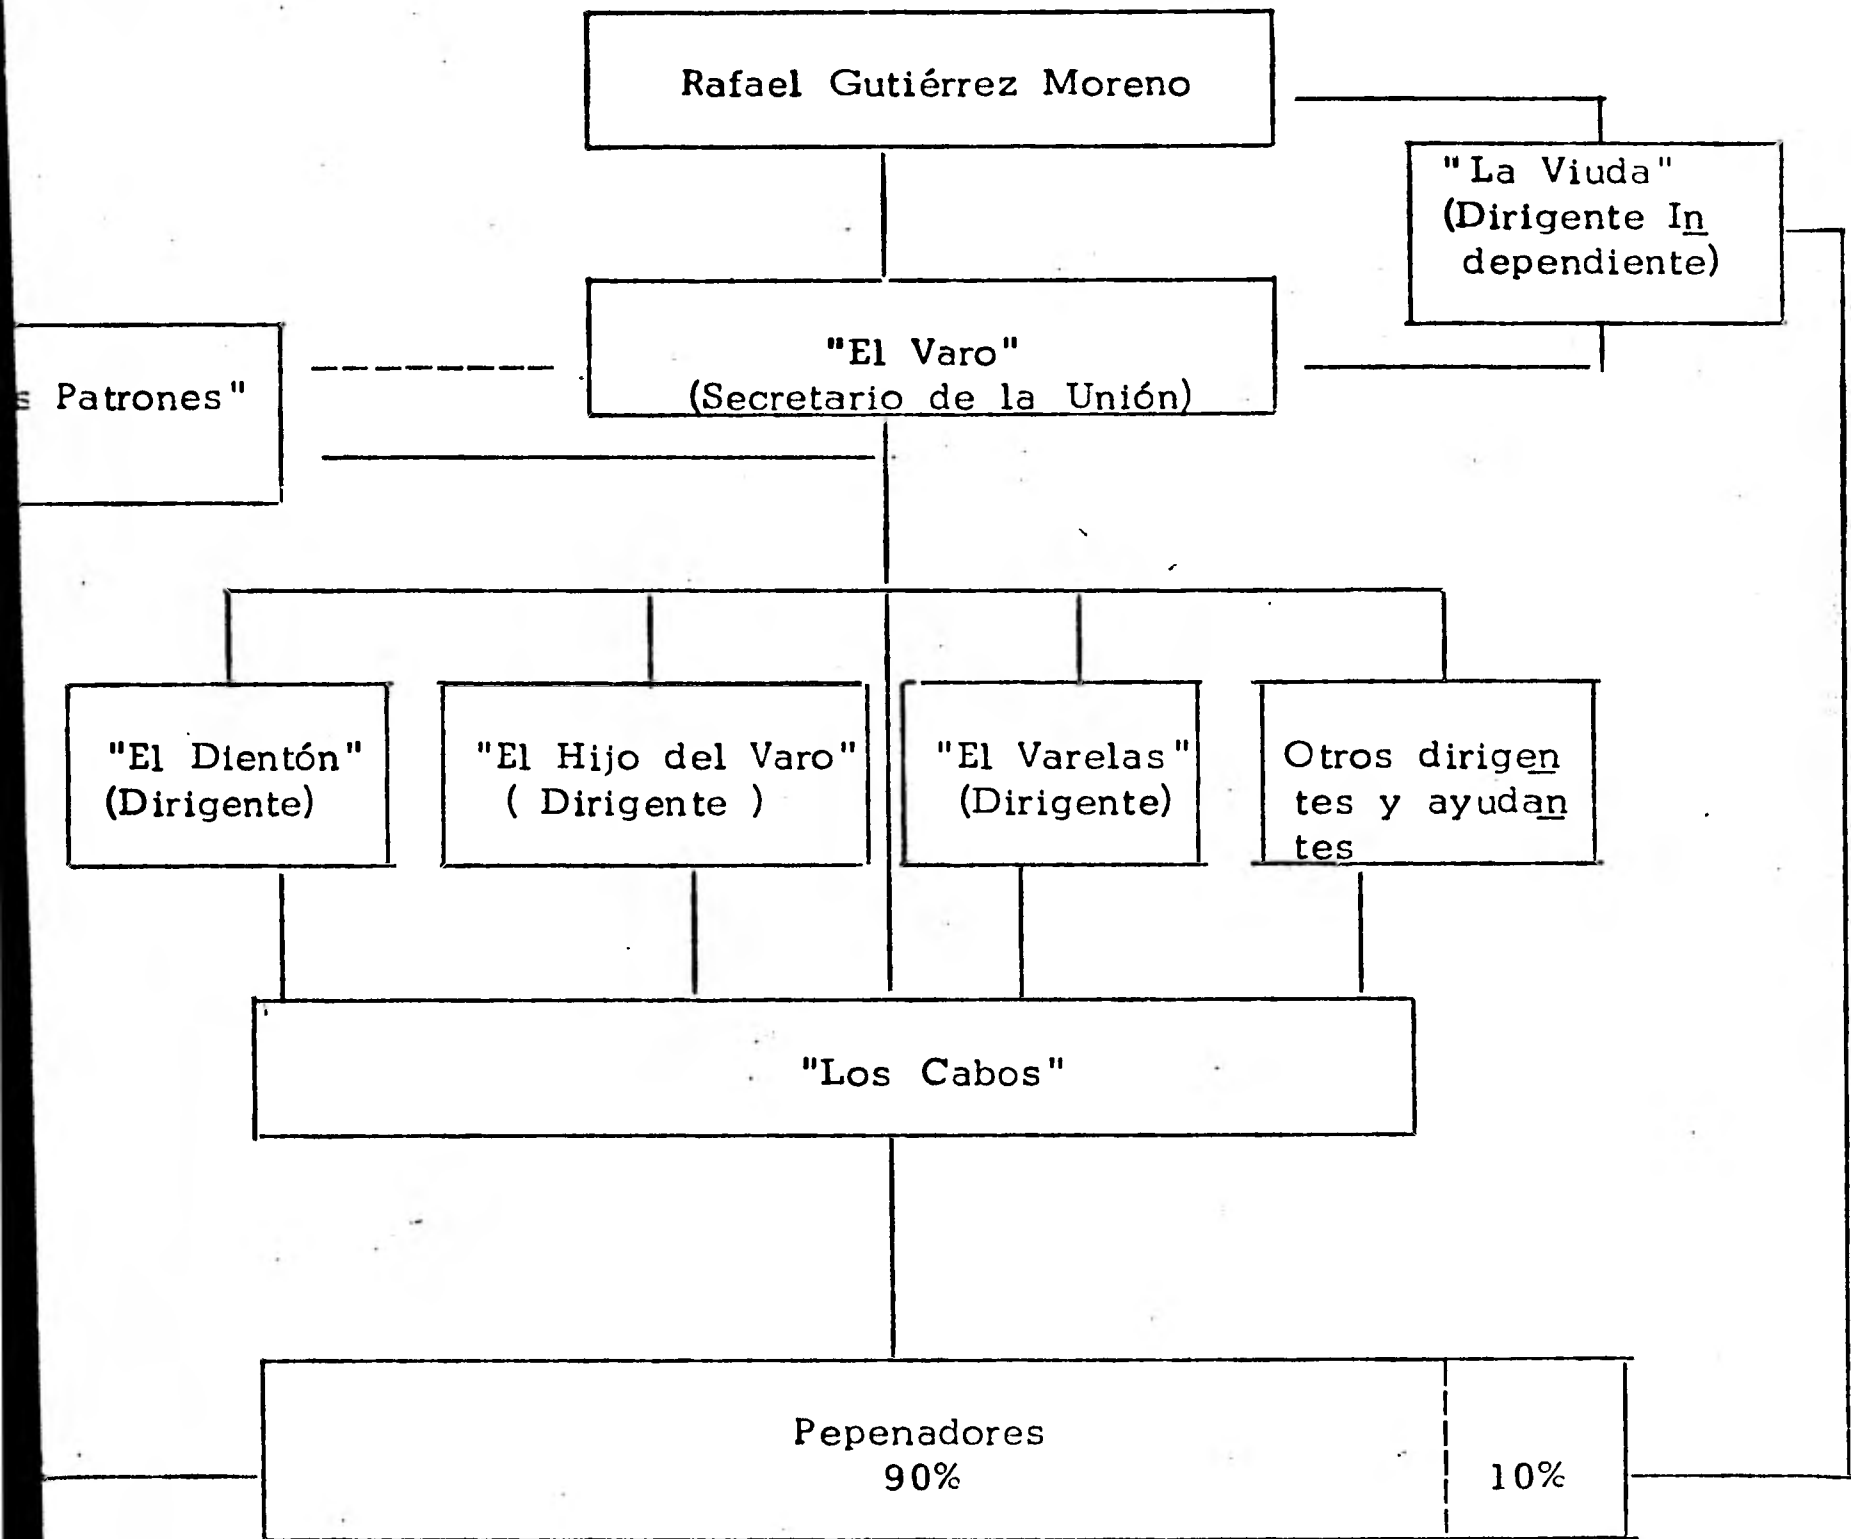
Rafael Gutiérrez Moreno

"La Viuda" (Dirigente Independiente)

"El Varo" (Secretario de la Unión)

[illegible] Patrones"

"El Dientón" (Dirigente)

"El Hijo del Varo" ( Dirigente )

"El Varelas" (Dirigente)

Otros dirigentes y ayudantes

"Los Cabos"

Pepenadores 90%

10%